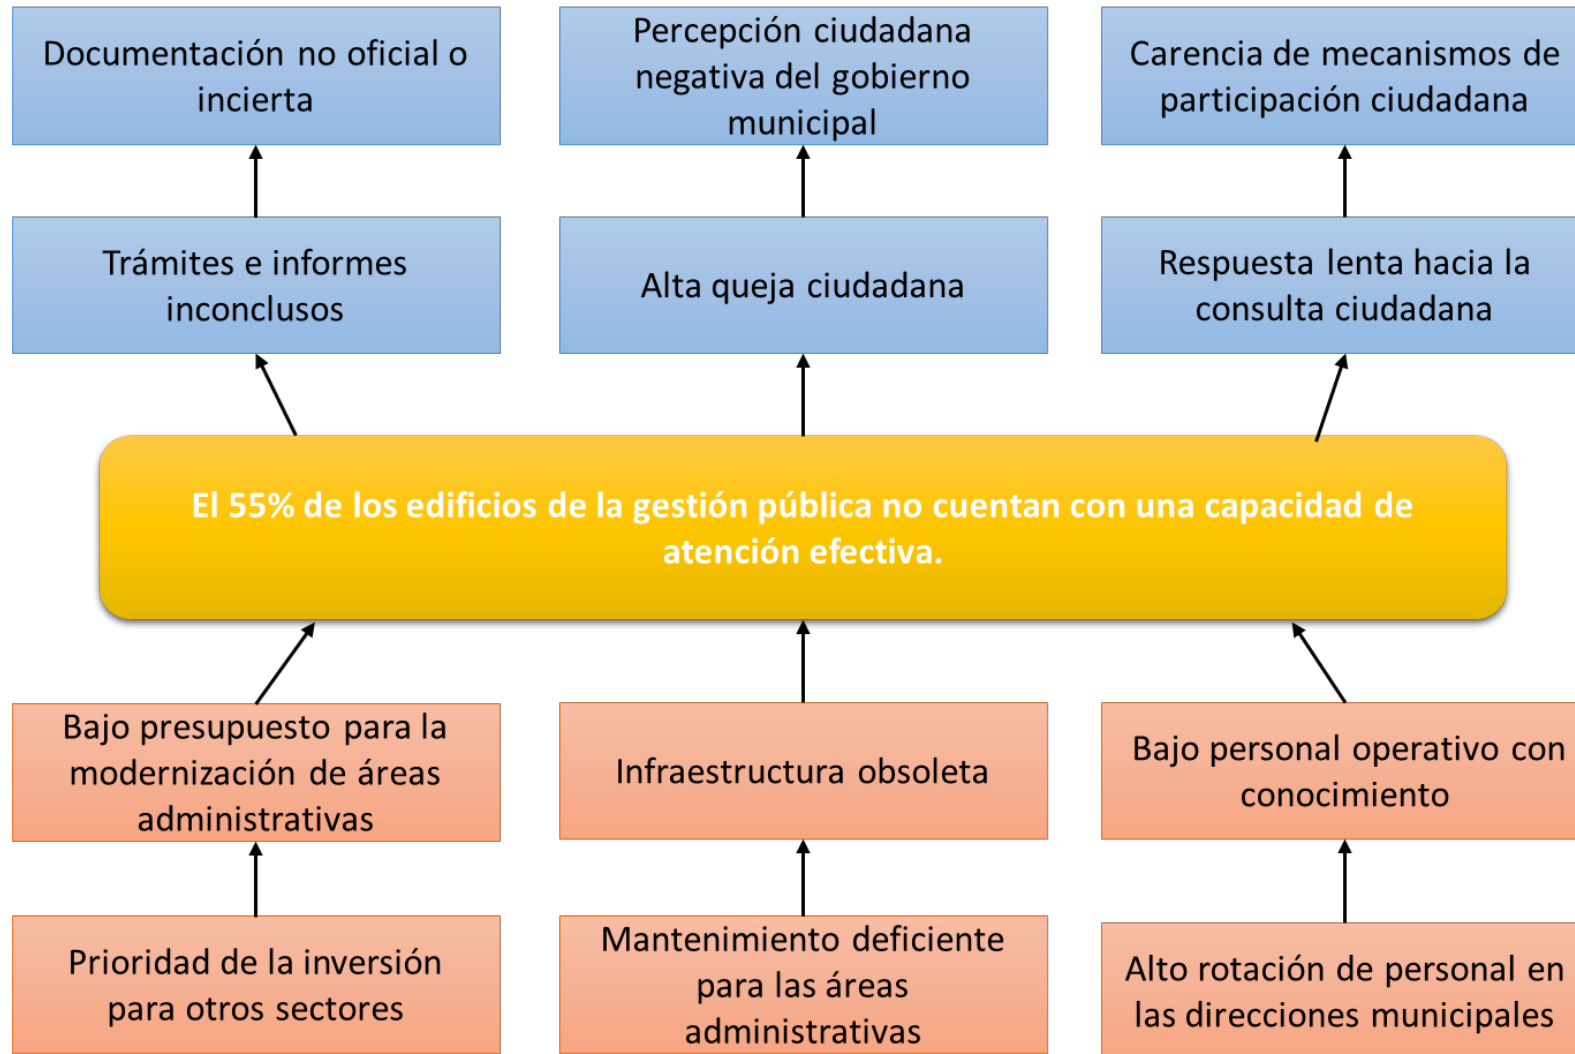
Documentación no oficial o incierta

Percepción ciudadana negativa del gobierno municipal

Carencia de mecanismos de participación ciudadana

Trámites e informes inconclusos

Alta queja ciudadana

Respuesta lenta hacia la consulta ciudadana

El 55% de los edificios de la gestión pública no cuentan con una capacidad de atención efectiva.

Bajo presupuesto para la modernización de áreas administrativas

Infraestructura obsoleta

Bajo personal operativo con conocimiento

Prioridad de la inversión para otros sectores

Mantenimiento deficiente para las áreas administrativas

Alto rotación de personal en las direcciones municipales